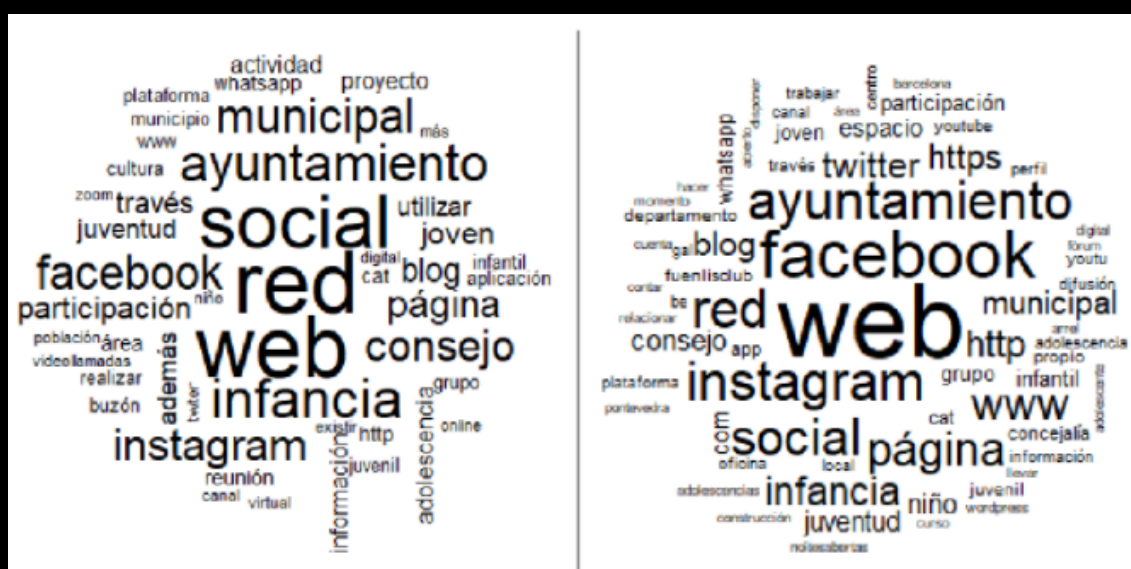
actividad
plataforma whatsapp proyecto
municipio municipal
www más
cultura ayuntamiento
zoom través utilizar
juventud social joven
facebook red digital cat blog infantil aplicación
participación niño página
población área
videollamadas además web consejo
realizar twiter infancia grupo
buzón existir http online
instagram información adolescencia
reunión juvenil
canal virtual

trabajar barcelona
canal área centro participación
momento acceder disponer whatsapp joven espacio youtube
hacer través twitter https perfil
departamento ayuntamiento digital
cuenta gal blog facebook fórum youtu
contar fuenlisclub difusión
bs red web municipal
relacionar arrel
consejo app http adolescencia propio
plataforma instagram grupo infantil
pontevedra www adolescente
com social página concejalía
oficina local cat información
llevar
adolescencias infancia niño juvenil
construcción juventud curso wordpress
noiaescoberias